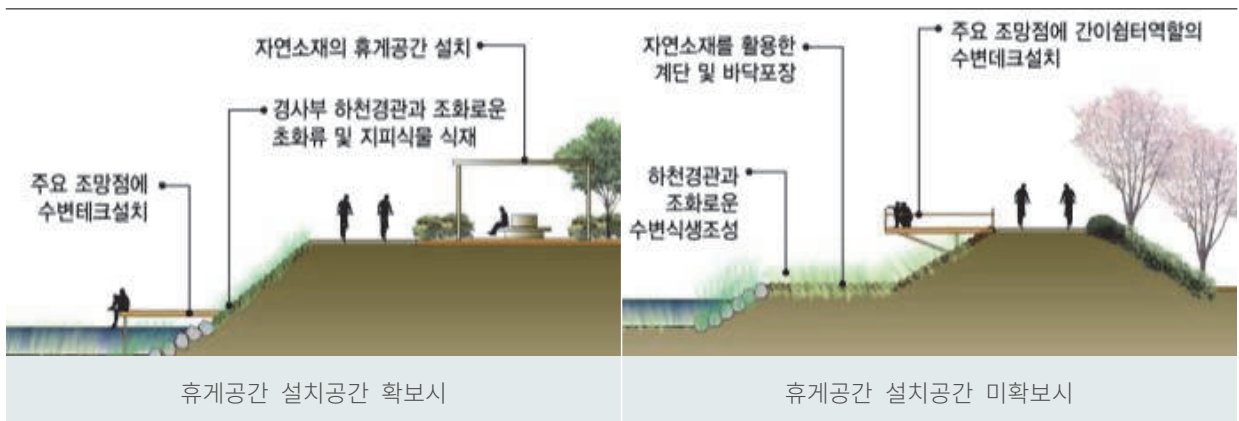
자연소재의 휴게공간 설치

경사부 하천경관과 조화로운 초화류 및 지피식물 식재

주요 조망점에 수변테크설치

휴게공간 설치공간 확보시

자연소재를 활용한 계단 및 바닥포장

주요 조망점에 간이쉼터역할의 수변데크설치

하천경관과 조화로운 수변식생조성

휴게공간 설치공간 미확보시